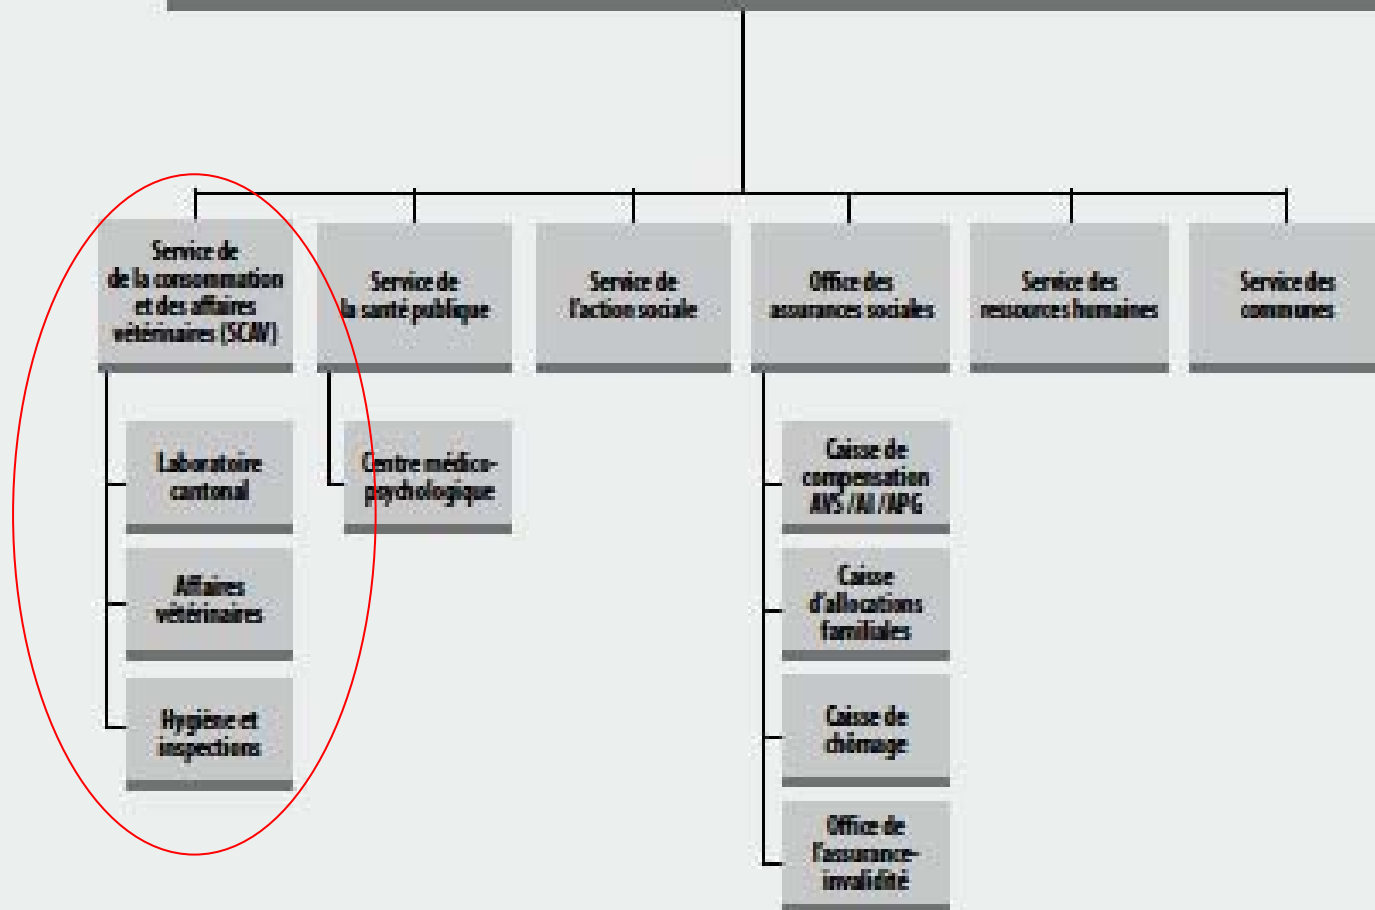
Service de de la consommation et des affaires vétérinaires (SCAV)

Laboratoire cantonal

Affaires vétérinaires

Hygiène et inspections

Service de la santé publique

Centre médico-psychologique

Service de l'action sociale

Office des assurances sociales

Caisse de compensation AVS/AI/APG

Caisse d'allocations familiales

Caisse de chômage

Office de l'assurance-invalidité

Service des ressources humaines

Service des communes